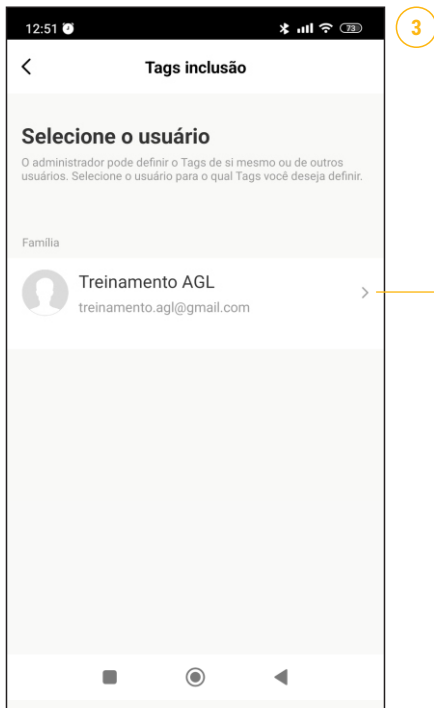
12:51

73

3

<

Tags inclusão

Selecione o usuário

O administrador pode definir o Tags de si mesmo ou de outros usuários. Selecione o usuário para o qual Tags você deseja definir.

Família

Treinamento AGL

treinamento.agl@gmail.com

>